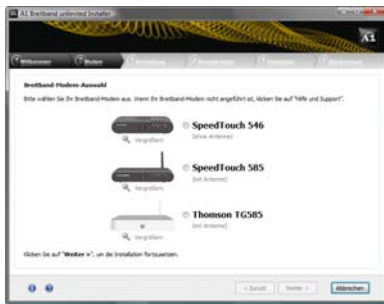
A1 Breitband unlimited Installer

A1

Willkommen
Modem
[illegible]
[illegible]
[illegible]
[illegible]

Breitband-Modem-Auswahl

Bitte wählen Sie Ihr Breitband-Modem aus. Wenn Ihr Breitband-Modem nicht angeführt ist, klicken Sie auf "Hilfe und Support".

Vergrößern
SpeedTouch 546
(ohne Antenne)

Vergrößern
SpeedTouch 585
(mit Antenne)

Vergrößern
Thomson TG585
(mit Antenne)

Klicken Sie auf "Weiter >", um die Installation fortzusetzen.

< Zurück
Weiter >
Abbrechen